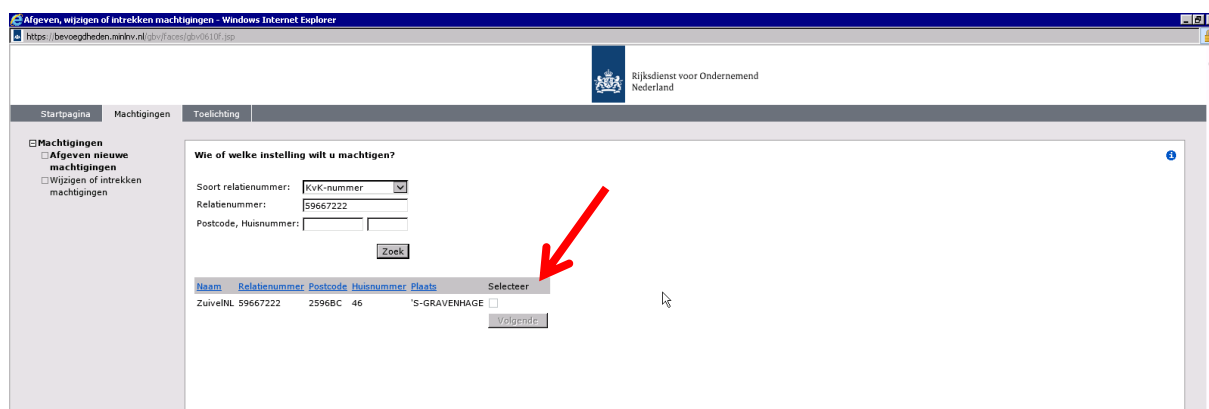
Afgeven, wijzigen of intrekken machtigingen - Windows Internet Explorer

https://bevoegdheden.minlnv.nl/gbv/faces/gbv0610f.jsp

Rijksdienst voor Ondernemend Nederland

Startpagina | Machtigingen | Toelichting

⊟Machtigingen
□Afgeven nieuwe machtigingen
□Wijzigen of intrekken machtigingen

Wie of welke instelling wilt u machtigen?

Soort relatienummer: KvK-nummer
Relatienummer: 59667222
Postcode, Huisnummer:

Zoek

| Naam | Relatienummer | Postcode | Huisnummer | Plaats | Selecteer |
|---|---|---|---|---|---|
| ZuivelNL | 59667222 | 2596BC | 46 | 'S-GRAVENHAGE | |

Volgende